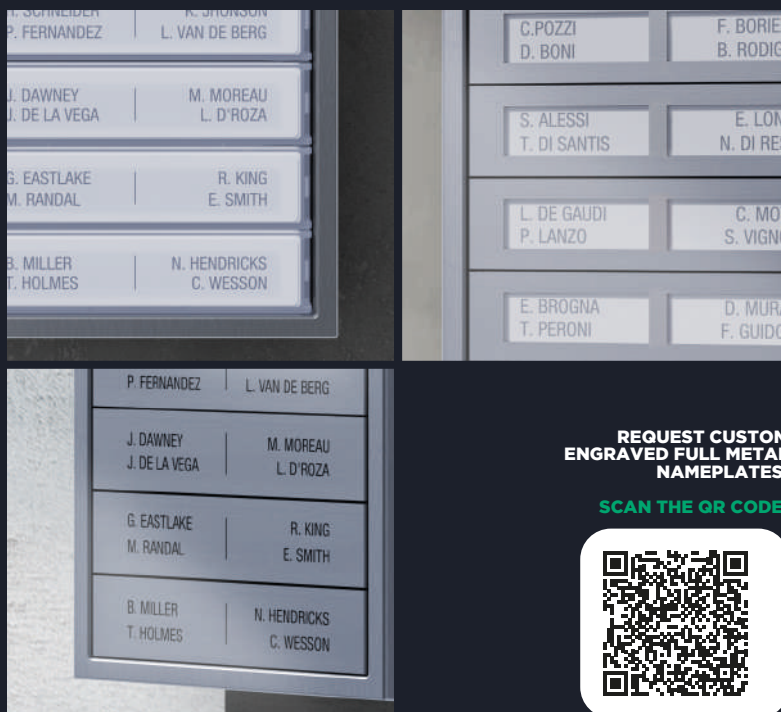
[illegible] SCHNEIDER
P. FERNANDEZ

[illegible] JOHNSON
L. VAN DE BERG

J. DAWNEY
J. DE LA VEGA

M. MOREAU
L. D'ROZA

G. EASTLAKE
M. RANDAL

R. KING
E. SMITH

B. MILLER
T. HOLMES

N. HENDRICKS
C. WESSON

C.POZZI
D. BONI

F. BORIE
B. RODIG

S. ALESSI
T. DI SANTIS

E. LON
N. DI RE

L. DE GAUDI
P. LANZO

C. MO
S. VIGN

E. BROGNA
T. PERONI

D. MUR
F. GUIDO

P. FERNANDEZ

L. VAN DE BERG

J. DAWNEY
J. DE LA VEGA

M. MOREAU
L. D'ROZA

G. EASTLAKE
M. RANDAL

R. KING
E. SMITH

B. MILLER
T. HOLMES

N. HENDRICKS
C. WESSON

REQUEST CUSTOM ENGRAVED FULL METAL NAMEPLATES

SCAN THE QR CODE